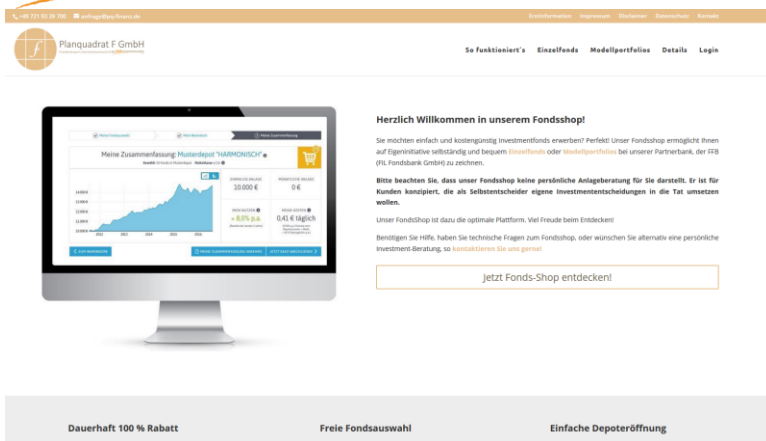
+49 721 93 38 700 anfrage@pq-finanz.de

Erstinformation Impressum Disclaimer Datenschutz Kontakt

Planquadrat F GmbH

So funktioniert's Einzelfonds Modellportfolios Details Login

Meine Fondsauswahl Mein Musterdepot Meine Zusammenfassung

Meine Zusammenfassung: Musterdepot "HARMONISCH"

10.000 € 0 €

+ 8,0% p.a. 0,41 € täglich

Herzlich Willkommen in unserem Fondsshop!

Sie möchten einfach und kostengünstig Investmentfonds erwerben? Perfekt! Unser Fondsshop ermöglicht Ihnen auf Eigeninitiative selbständig und bequem Einzelfonds oder Modellportfolios bei unserer Partnerbank, der FFB (FIL Fondsbank GmbH) zu zeichnen.

Bitte beachten Sie, dass unser Fondsshop keine persönliche Anlageberatung für Sie darstellt. Er ist für Kunden konzipiert, die als Selbstentscheider eigene Investmententscheidungen in die Tat umsetzen wollen.

Unser FondsShop ist dazu die optimale Plattform. Viel Freude beim Entdecken!

Benötigen Sie Hilfe, haben Sie technische Fragen zum Fondsshop, oder wünschen Sie alternativ eine persönliche Investment-Beratung, so kontaktieren Sie uns gerne!

Jetzt Fonds-Shop entdecken!

Dauerhaft 100 % Rabatt

Freie Fondsauswahl

Einfache Depoteröffnung